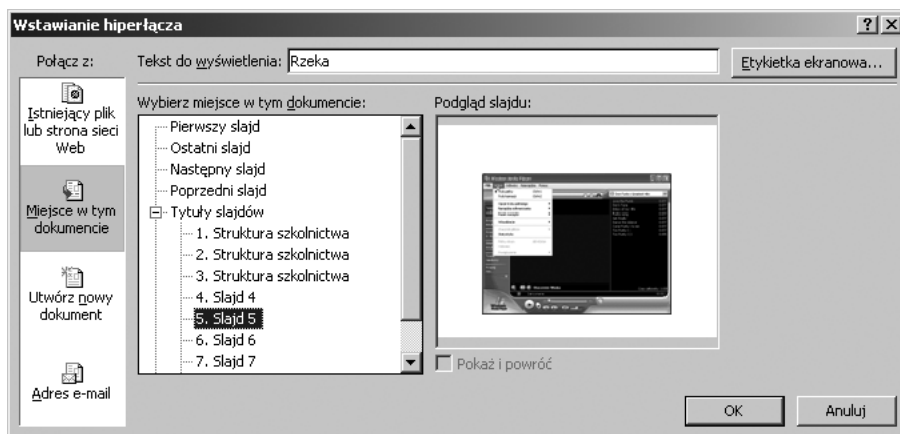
Wstawianie hiperłącza

?

X

Połącz z:

Tekst do wyświetlenia: Rzeka

Etykietka ekranowa...

Istniejący plik lub strona sieci Web

Miejsce w tym dokumencie

Utwórz nowy dokument

Adres e-mail

Wybierz miejsce w tym dokumencie:

Pierwszy slajd
Ostatni slajd
Następny slajd
Poprzedni slajd
Tytuły slajdów
1. Struktura szkolnictwa
2. Struktura szkolnictwa
3. Struktura szkolnictwa
4. Slajd 4
5. Slajd 5
6. Slajd 6
7. Slajd 7

Podgląd slajdu:

Pokaż i powróć

OK

Anuluj